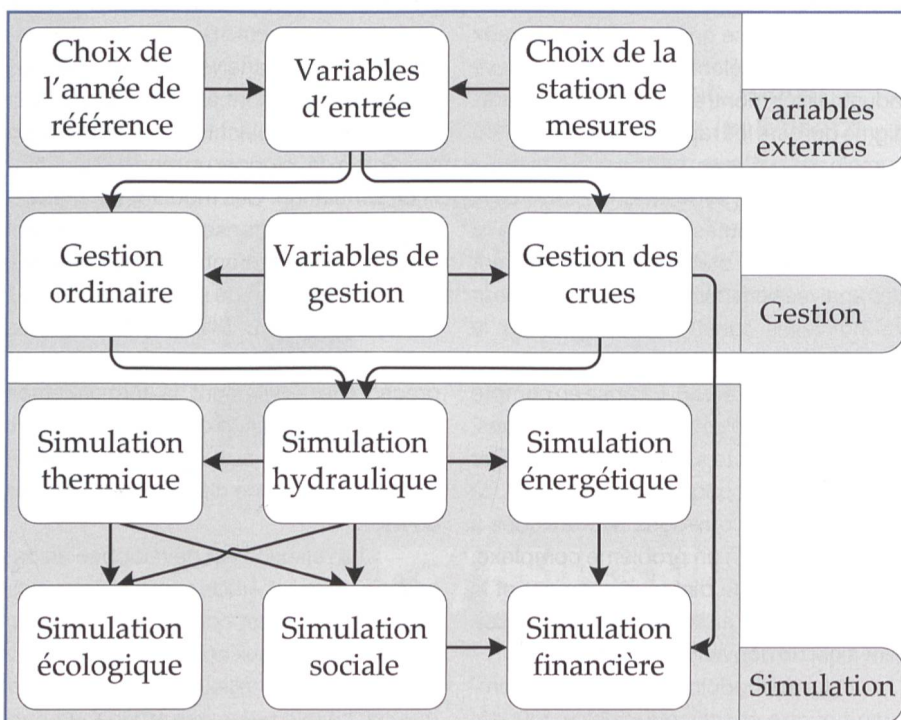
Choix de l'année de référence

Variables d'entrée

Choix de la station de mesures

Variables externes

Gestion ordinaire

Variables de gestion

Gestion des crues

Gestion

Simulation thermique

Simulation hydraulique

Simulation énergétique

Simulation écologique

Simulation sociale

Simulation financière

Simulation